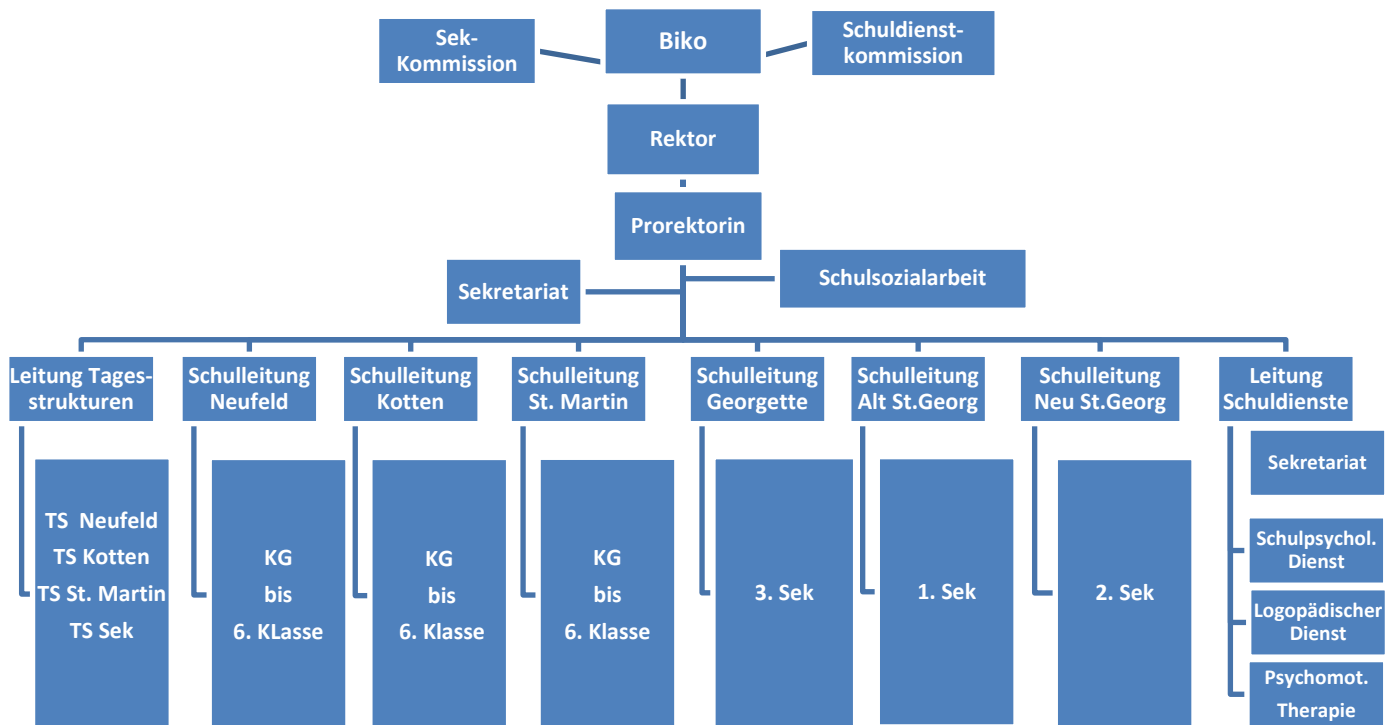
Sek-Kommission

Biko

Schuldienst-kommission

Rektor

Prorektorin

Sekretariat

Schulsozialarbeit

Leitung Tages-strukturen

TS Neufeld
TS Kotten
TS St. Martin
TS Sek

Schulleitung Neufeld

KG
bis
6. KLasse

Schulleitung Kotten

KG
bis
6. Klasse

Schulleitung St. Martin

KG
bis
6. Klasse

Schulleitung Georgette

3. Sek

Schulleitung Alt St.Georg

1. Sek

Schulleitung Neu St.Georg

2. Sek

Leitung Schuldienste

Sekretariat

Schulpsychol. Dienst

Logopädischer Dienst

Psychomot. Therapie